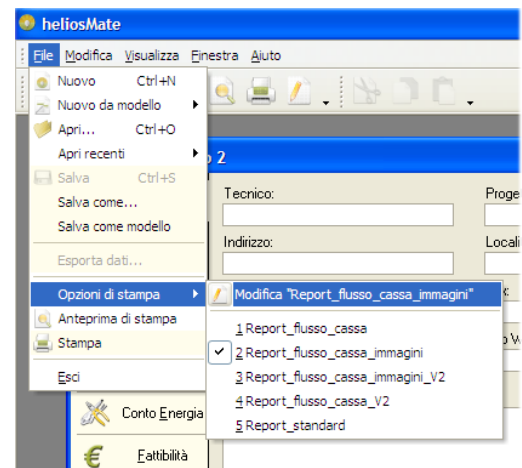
heliosMate

File Modifica Visualizza Finestra Aiuto

Nuovo Ctrl+N
Nuovo da modello
Apri... Ctrl+O
Apri recenti
Salva Ctrl+S
Salva come...
Salva come modello
Esporta dati...
Opzioni di stampa
Anteprima di stampa
Stampa
Esci

Modifica "Report_flusso_cassa_immagini"
1 Report_flusso_cassa
2 Report_flusso_cassa_immagini
3 Report_flusso_cassa_immagini_V2
4 Report_flusso_cassa_V2
5 Report_standard

o 2
Tecnico:
Proge
Indirizzo:
Locali
Conto Energia
Fattibilità